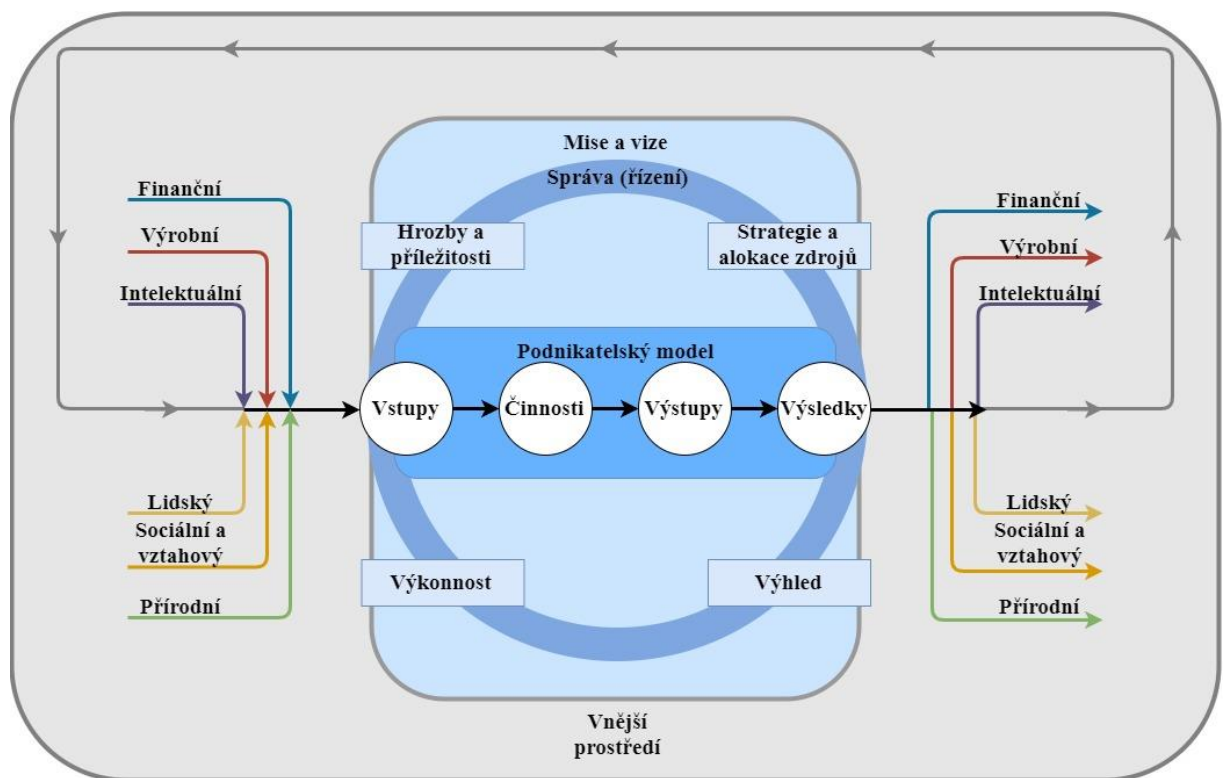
Mise a vize

Správa (řízení)

Finanční

Výrobní

Intelektuální

Lidský

Sociální a vztahový

Přírodní

Hrozby a příležitosti

Strategie a alokace zdrojů

Podnikatelský model

Vstupy

Činnosti

Výstupy

Výsledky

Výkonnost

Výhled

Finanční

Výrobní

Intelektuální

Lidský

Sociální a vztahový

Přírodní

Vnější prostředí